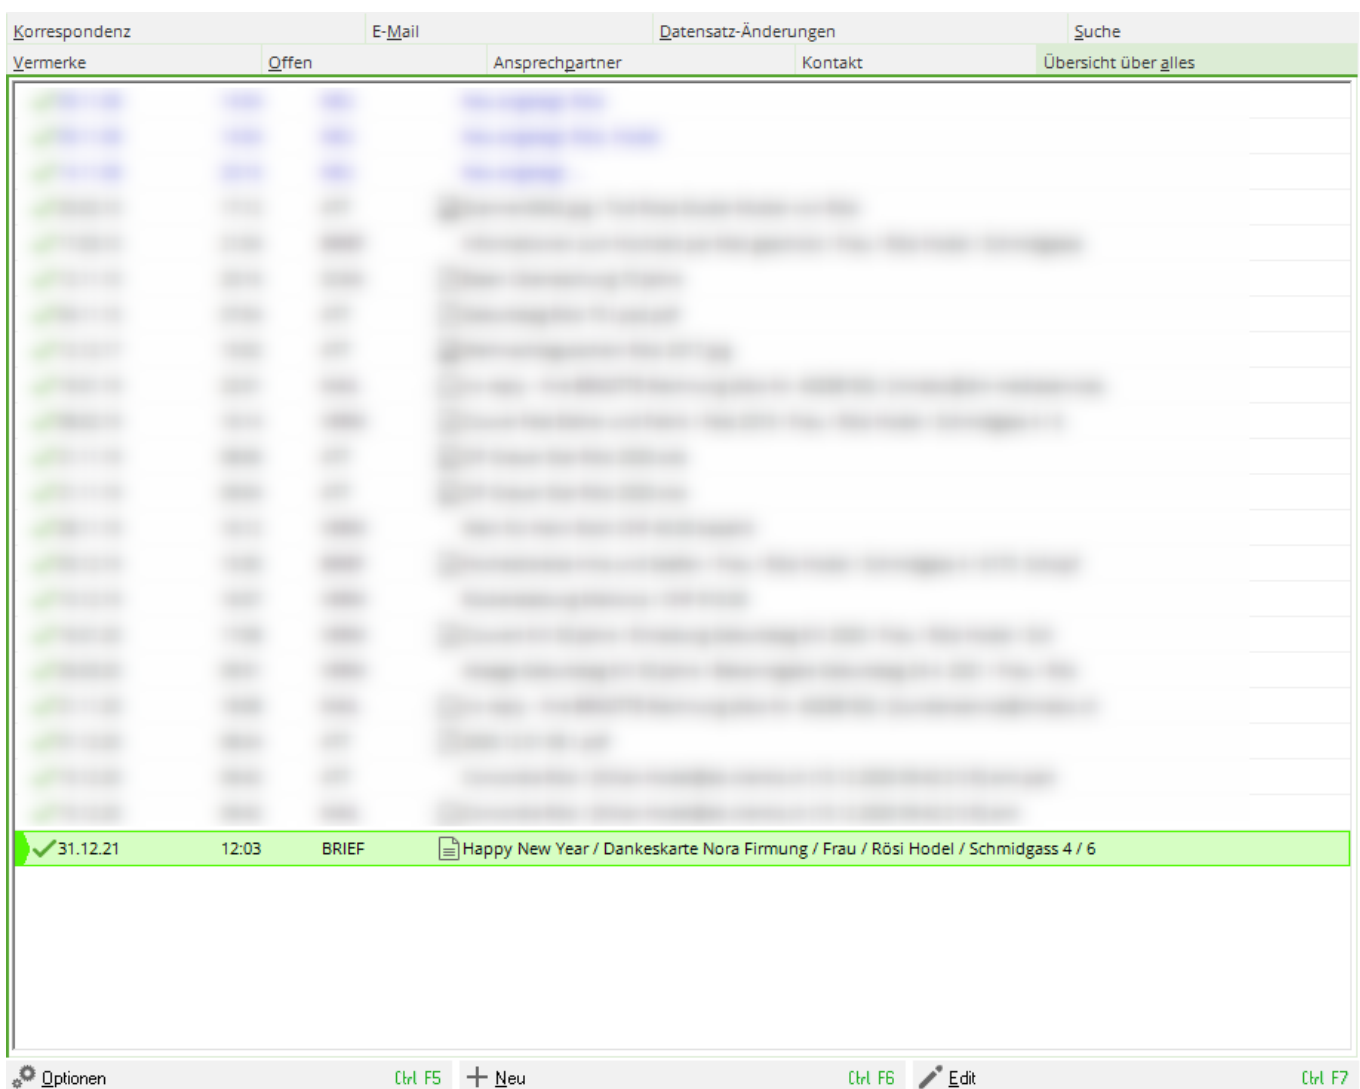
Korrespondenz | E-Mail | Datensatz-Änderungen | Suche
Vermerke | Offen | Ansprechpartner | Kontakt | Übersicht über alles

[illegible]

31.12.21 12:03 BRIEF Happy New Year / Dankeskarte Nora Firmung / Frau / Rösi Hodel / Schmidgass 4 / 6

Optionen Ctrl F5 Neu Ctrl F6 Edit Ctrl F7